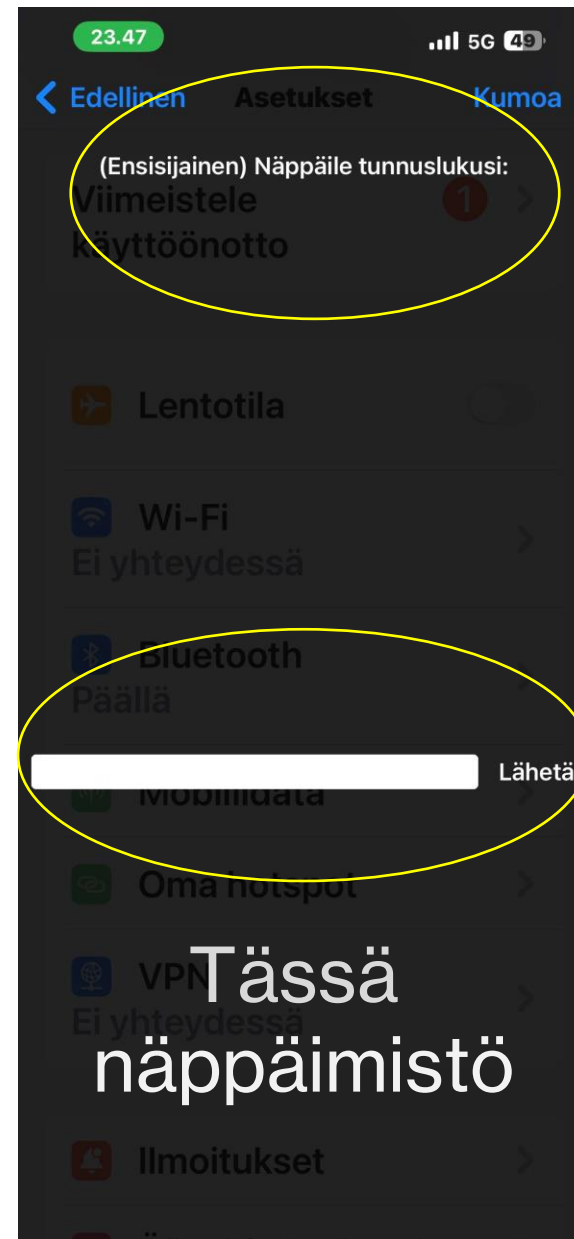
23.47
5G 49

Edellinen Asetukset Kumoa

(Ensisijainen) Näppäile tunnuslukusi:

Viimeistele käyttöönotto 1

Lentotila

Wi-Fi
Ei yhteydessä

Bluetooth
Päällä

Lähetä

Mobiilidata

Oma hotspot

VPN
Ei yhteydessä

Tässä näppäimistö

Ilmoitukset